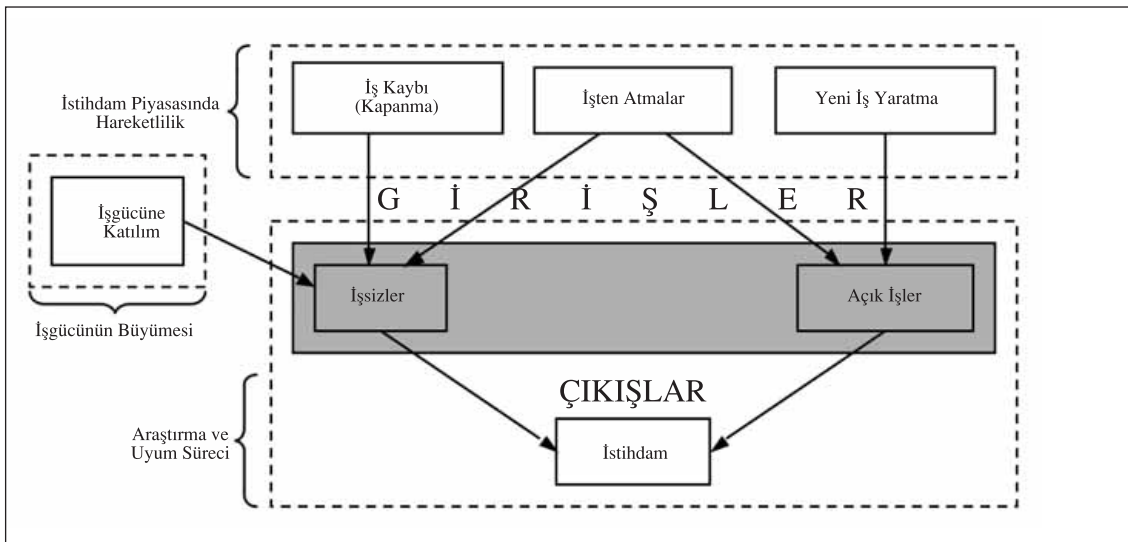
İstihdam Piyasasında Hareketlilik

İş Kaybı (Kapanma)

İşten Atmalar

Yeni İş Yaratma

G İ R İ Ş L E R

İşgücüne Katılım

İşsizler

Açık İşler

İşgücünün Büyümesi

ÇIKIŞLAR

Araştırma ve Uyum Süreci

İstihdam